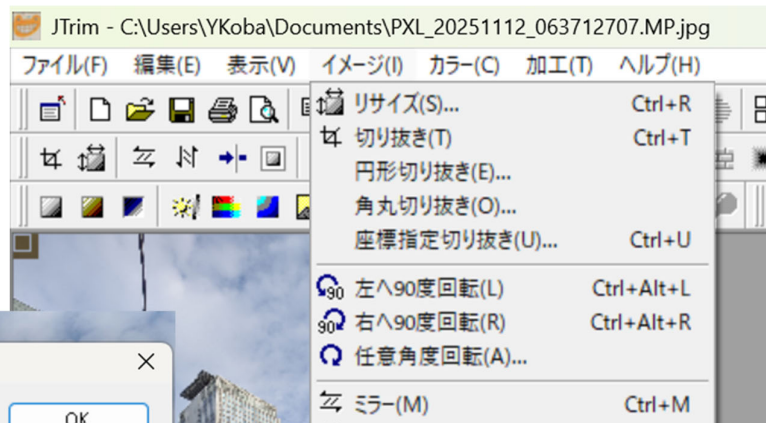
JTrim - C:\Users\YKoba\Documents\PXL_20251112_063712707.MP.jpg

ファイル(F) 編集(E) 表示(V) イメージ(I) カラー(C) 加工(T) ヘルプ(H)

リサイズ(S)... Ctrl+R
切り抜き(T) Ctrl+T
円形切り抜き(E)...
角丸切り抜き(O)...
座標指定切り抜き(U)... Ctrl+U
90 左へ90度回転(L) Ctrl+Alt+L
90 右へ90度回転(R) Ctrl+Alt+R
任意角度回転(A)...
ミラー(M) Ctrl+M

OK